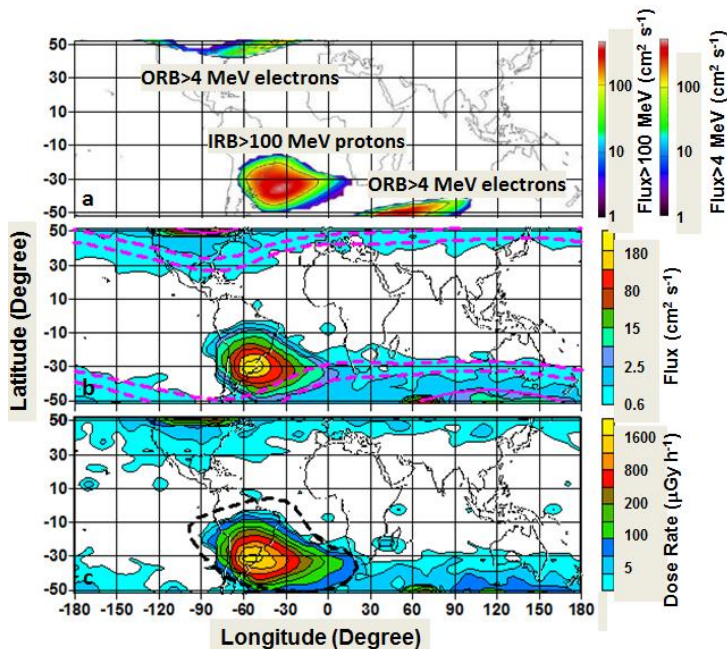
50
30
10
-10
-30
-50
ORB>4 MeV electrons
IRB>100 MeV protons
ORB>4 MeV electrons
a
Flux>100 MeV ($cm^2$ $s^{-1}$)
100
10
1
Flux>4 MeV ($cm^2$ $s^{-1}$)
100
10
1

Latitude (Degree)
50
30
10
-10
-30
-50
b
180
80
15
2.5
0.6
Flux ($cm^2$ $s^{-1}$)

50
30
10
-10
-30
-50
c
1600
800
200
100
5
Dose Rate ($\mu Gy$ $h^{-1}$)

-180 -150 -120 -90 -60 -30 0 30 60 90 120 150 180
Longitude (Degree)